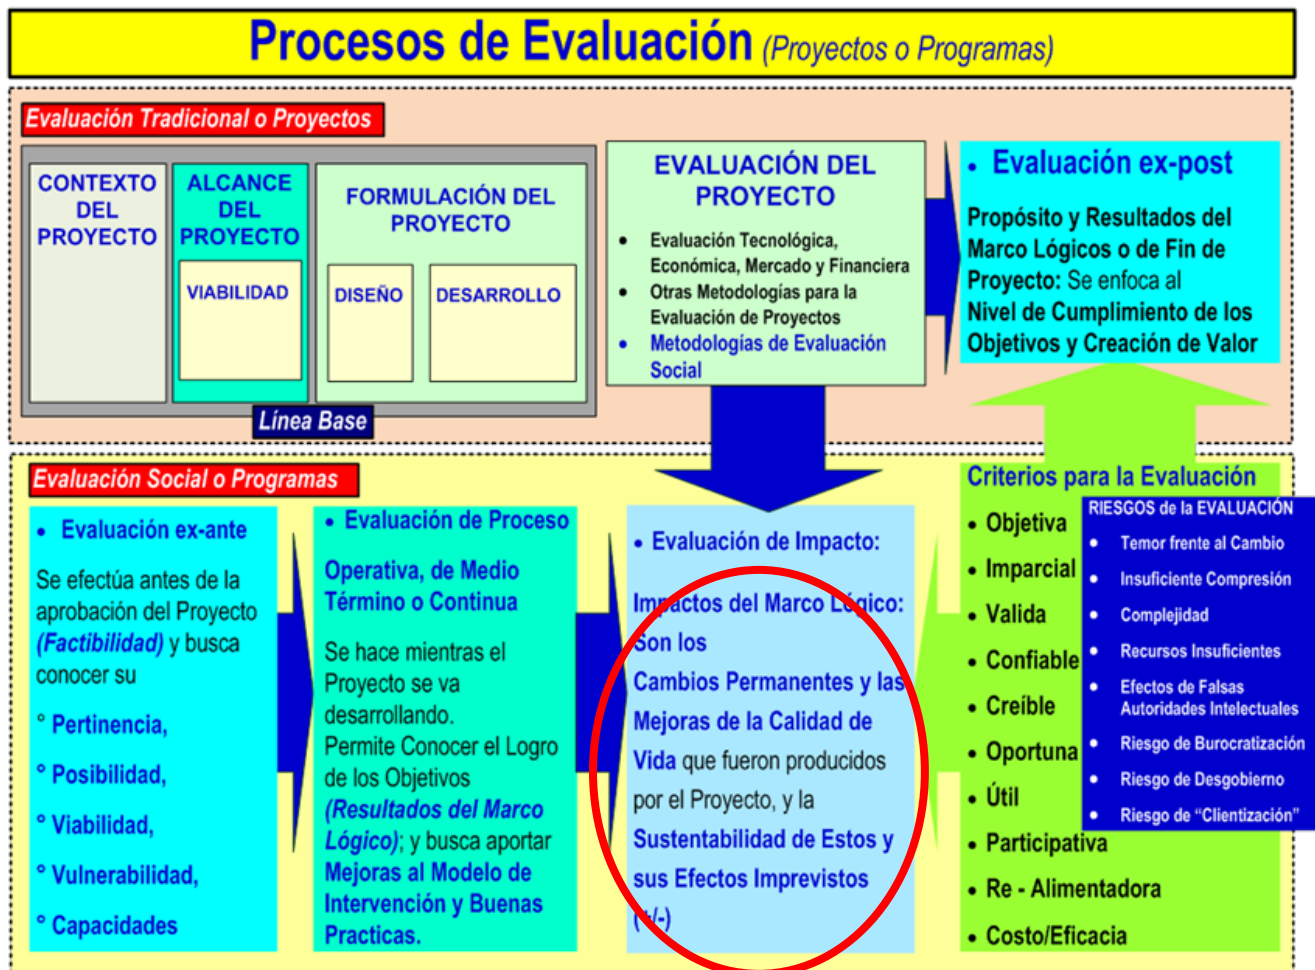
Procesos de Evaluación (Proyectos o Programas)

Evaluación Tradicional o Proyectos

CONTEXTO DEL PROYECTO

ALCANCE DEL PROYECTO

VIABILIDAD

FORMULACIÓN DEL PROYECTO

DISEÑO

DESARROLLO

Línea Base

EVALUACIÓN DEL PROYECTO

• Evaluación Tecnológica, Económica, Mercado y Financiera
• Otras Metodologías para la Evaluación de Proyectos
• Metodologías de Evaluación Social

• Evaluación ex-post

Propósito y Resultados del Marco Lógicos o de Fin de Proyecto: Se enfoca al Nivel de Cumplimiento de los Objetivos y Creación de Valor

Evaluación Social o Programas

• Evaluación ex-ante

Se efectúa antes de la aprobación del Proyecto (Factibilidad) y busca conocer su

° Pertinencia,

° Posibilidad,

° Viabilidad,

° Vulnerabilidad,

° Capacidades

• Evaluación de Proceso

Operativa, de Medio Término o Continua

Se hace mientras el Proyecto se va desarrollando.
Permite Conocer el Logro de los Objetivos (Resultados del Marco Lógico); y busca aportar Mejoras al Modelo de Intervención y Buenas Practicas.

• Evaluación de Impacto:

Impactos del Marco Lógico: Son los Cambios Permanentes y las Mejoras de la Calidad de Vida que fueron producidos por el Proyecto, y la Sustentabilidad de Estos y sus Efectos Imprevistos (+/-)

Criterios para la Evaluación

• Objetiva
• Imparcial
• Valida
• Confiable
• Creíble
• Oportuna
• Útil
• Participativa
• Re - Alimentadora
• Costo/Eficacia

RIESGOS de la EVALUACIÓN

• Temor frente al Cambio
• Insuficiente Compresión
• Complejidad
• Recursos Insuficientes
• Efectos de Falsas Autoridades Intelectuales
• Riesgo de Burocratización
• Riesgo de Desgobierno
• Riesgo de "Clientización"